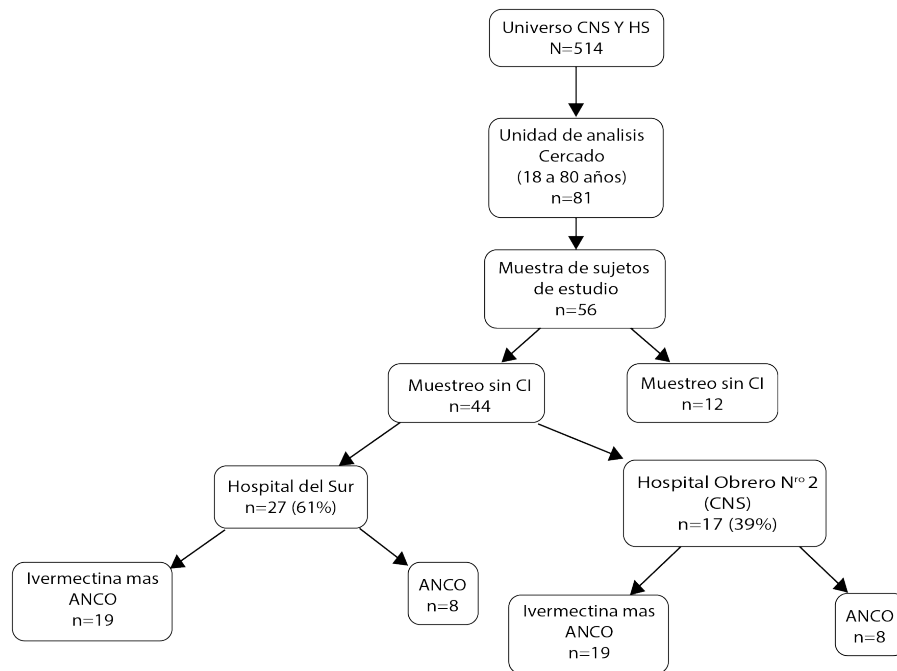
Universo CNS Y HS
N=514

Unidad de analisis
Cercado
(18 a 80 años)
n=81

Muestra de sujetos
de estudio
n=56

Muestreo sin CI
n=44

Muestreo sin CI
n=12

Hospital del Sur
n=27 (61%)

Hospital Obrero N$^{ro}$ 2
(CNS)
n=17 (39%)

Ivermectina mas
ANCO
n=19

ANCO
n=8

Ivermectina mas
ANCO
n=19

ANCO
n=8